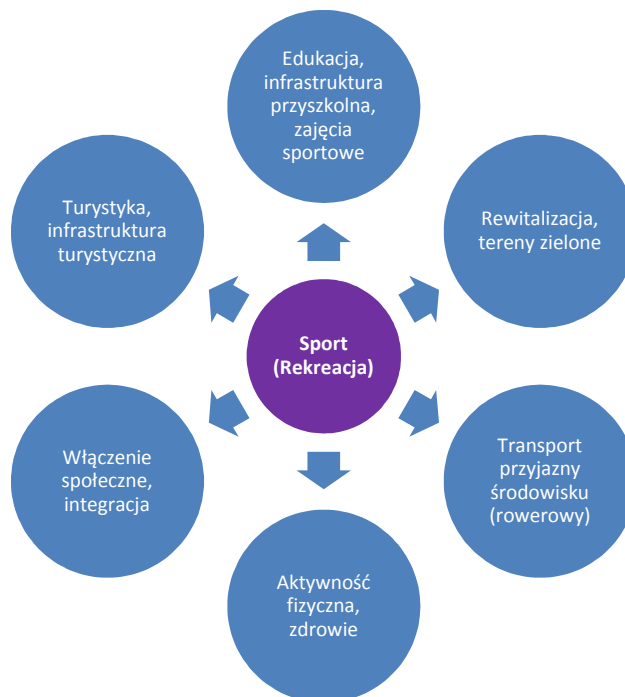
Sport (Rekreacja)

Edukacja, infrastruktura przyszkolna, zajęcia sportowe

Rewitalizacja, tereny zielone

Transport przyjazny środowisku (rowerowy)

Aktywność fizyczna, zdrowie

Włączenie społeczne, integracja

Turystyka, infrastruktura turystyczna